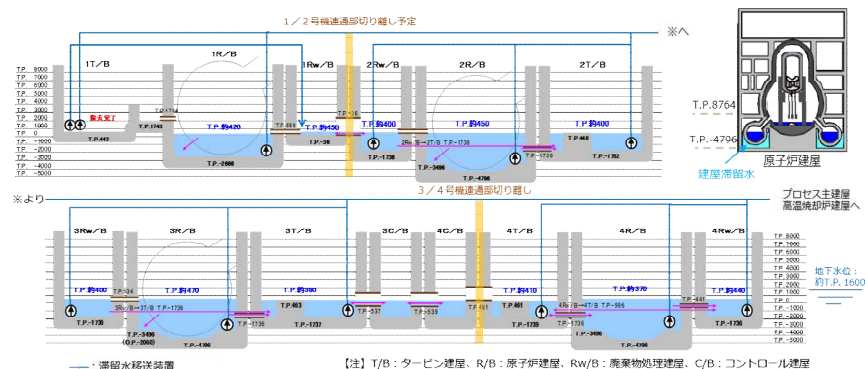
1／2号機連通部切り離し予定

※へ

T.P. 8000
7000
6000
5000
4000
3000
2000
1000
0
-1000
-2000
-3000
-4000
-5000

1T/B
1R/B
1Rw/B
2Rw/B
2R/B
2T/B

撤去完了
T.P.443
T.P.1743
T.P.1764
T.P.約420
T.P.-2666
T.P.889
T.P.-36
T.P.約430
T.P.-16
T.P.約400
T.P.-1736
2Rw/B→2T/B T.P.-1736
T.P.約450
T.P.-3496
T.P.-1739
T.P.-4796
T.P.約400
T.P.448
T.P.-1752

T.P.8764
T.P.-4796
原子炉建屋
建屋滞留水

3／4号機連通部切り離し

※より

プロセス主建屋
高温焼却炉建屋へ

3Rw/B
3R/B
3T/B
3C/B
4C/B
4T/B
4R/B
4Rw/B

T.P.約400
T.P.-1736
T.P.434
3Rw/B→3T/B T.P.-1736
T.P.-3496
(O.P.-2060)
T.P.約470
T.P.-1736
T.P.-4796
T.P.約360
T.P.463
T.P.-1737
T.P.-537
T.P.-539
T.P.461
T.P.約410
T.P.461
T.P.-1739
4Rw/B→4T/B T.P.-996
T.P.-1736
T.P.-3496
T.P.約370
T.P.-4796
T.P.-441
T.P.約440
T.P.-1736

T.P. 8000
7000
6000
5000
4000
3000
2000
1000
0
-1000
-2000
-3000
-4000
-5000

地下水位：
約T.P. 1600

：滞留水移送装置

【注】T/B：タービン建屋、R/B：原子炉建屋、Rw/B：廃棄物処理建屋、C/B：コントロール建屋